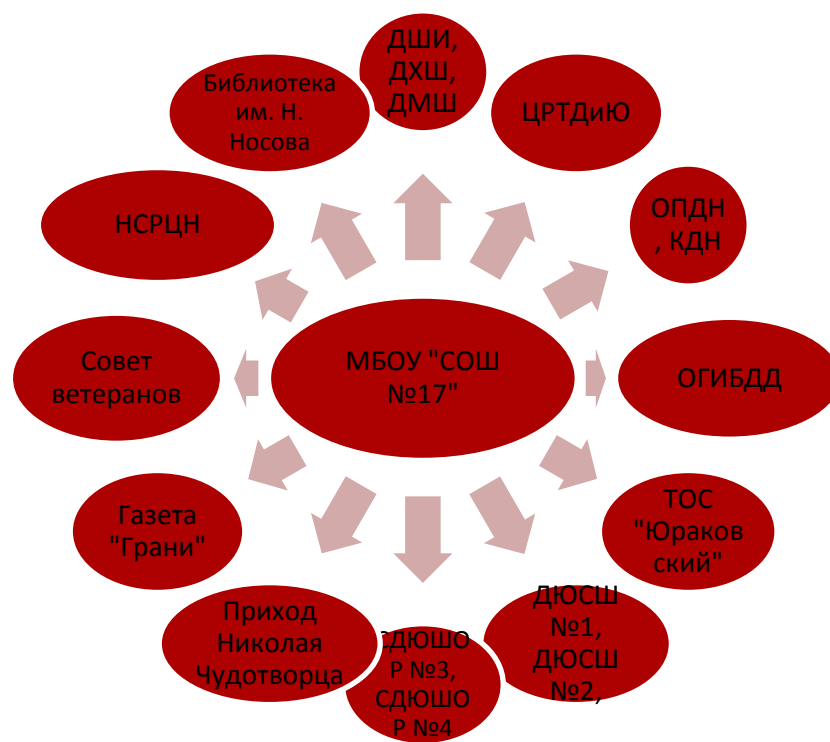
ДШИ, ДХШ, ДМШ

Библиотека им. Н. Носова

ЦРТДиЮ

НСРЦН

ОПДН , КДН

МБОУ "СОШ №17"

Совет ветеранов

ОГИБДД

Газета "Грани"

ТОС "Юраковский"

Приход Николая Чудотворца

СДЮШОР №3, СДЮШОР №4

ДЮСШ №1, ДЮСШ №2,